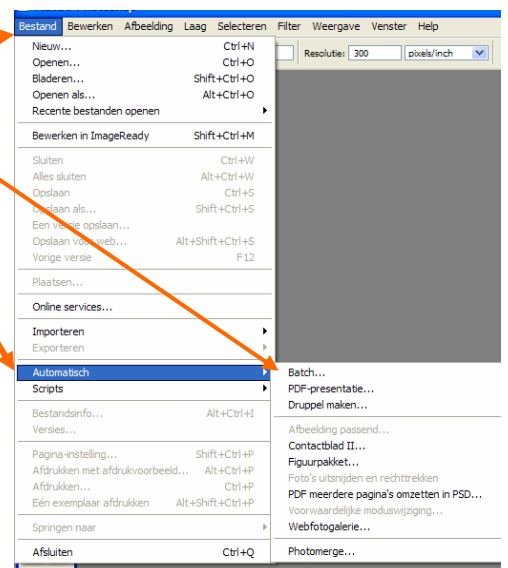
Bestand Bewerken Afbeelding Laag Selecteren Filter Weergave Venster Help

Resolutie: 300 pixels/inch

Nieuw... Ctrl+N
Openen... Ctrl+O
Bladeren... Shift+Ctrl+O
Openen als... Alt+Ctrl+O
Recente bestanden openen

Bewerken in ImageReady Shift+Ctrl+M

Sluiten Ctrl+W
Alles sluiten Alt+Ctrl+W
Opslaan Ctrl+S
Opslaan als... Shift+Ctrl+S
Een versie opslaan...
Opslaan voor web... Alt+Shift+Ctrl+S
Vorige versie F12

Plaatsen...

Online services...

Importeren
Exporteren

Automatisch
Scripts

Bestandsinfo... Alt+Ctrl+I
Versies...

Pagina-instelling... Shift+Ctrl+P
Afdrukken met afdrukvoorbeeld... Alt+Ctrl+P
Afdrukken... Ctrl+P
Eén exemplaar afdrukken Alt+Shift+Ctrl+P

Springen naar

Afsluiten Ctrl+Q

Batch...
PDF-presentatie...
Druppel maken...

Afbeelding passend...
Contactblad II...
Figuurpakket...
Foto's uitsnijden en rechttrekken
PDF meerdere pagina's omzetten in PSD...
Voorwaardelijke moduswijziging...
Webfotogalerie...

Photomerge...